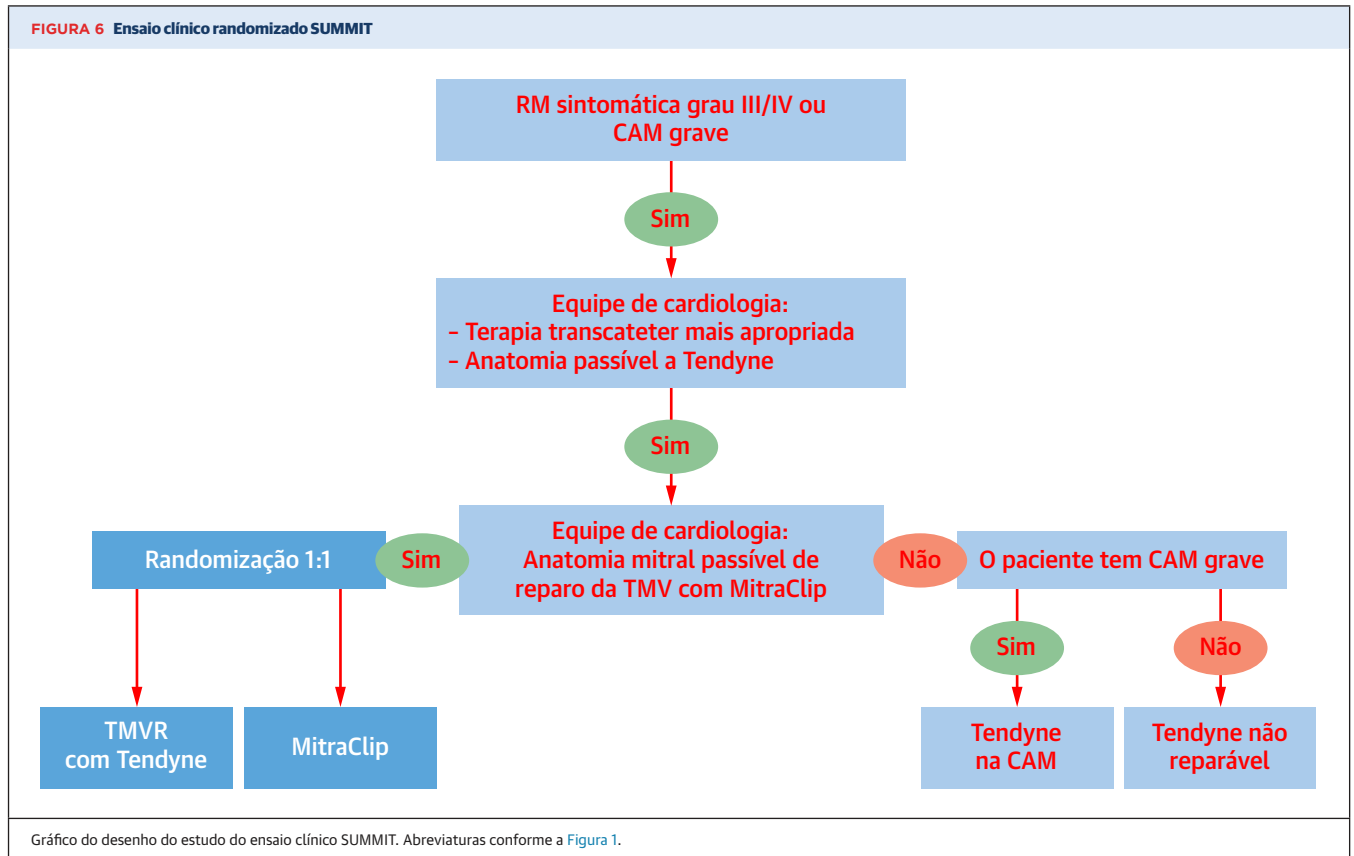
FIGURA 6 Ensaio clínico randomizado SUMMIT

RM sintomática grau III/IV ou CAM grave

Sim

Equipe de cardiologia:
– Terapia transcateter mais apropriada
– Anatomia passível a Tendyne

Sim

Randomização 1:1

Sim

Equipe de cardiologia: Anatomia mitral passível de reparo da TMV com MitraClip

Não

O paciente tem CAM grave

Sim

Não

TMVR com Tendyne

MitraClip

Tendyne na CAM

Tendyne não reparável

Gráfico do desenho do estudo do ensaio clínico SUMMIT. Abreviaturas conforme a Figura 1.